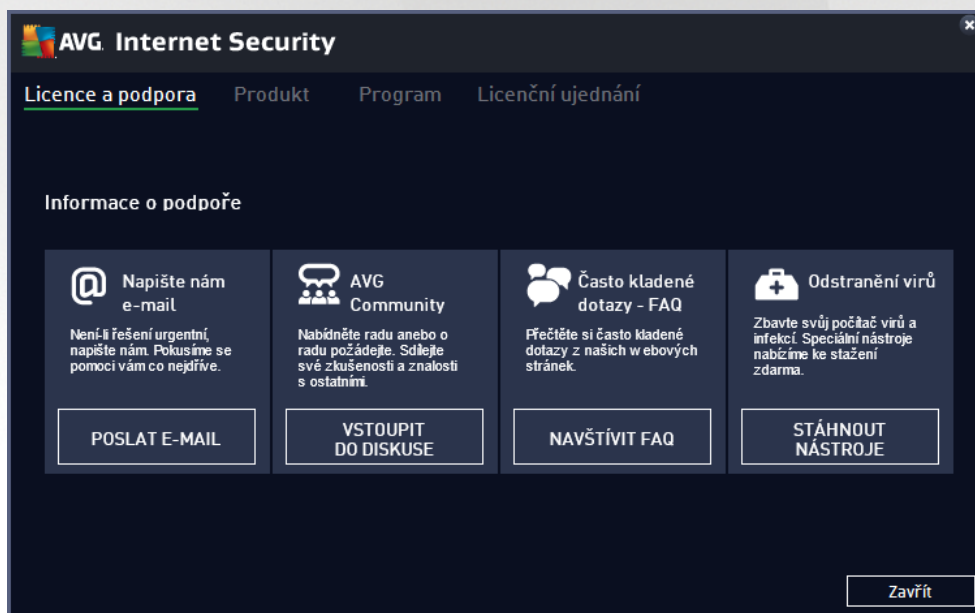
AVG Internet Security

Licence a podpora Produkt Program Licenční ujednání

Informace o podpoře

Napište nám e-mail

Není-li řešení urgentní, napište nám. Pokusíme se pomoci vám co nejdříve.

POSLAT E-MAIL

AVG Community

Nabídněte radu anebo o radu požádejte. Sdílejte své zkušenosti a znalosti s ostatními.

VSTOUPIT DO DISKUSE

Často kladené dotazy - FAQ

Přečtěte si často kladené dotazy z našich w ebových stránek.

NAVŠTÍVIT FAQ

Odstranění virů

Zbavte svůj počítač virů a infekcí. Speciální nástroje nabízíme ke stažení zdarma.

STÁHNOUT NÁSTROJE

Zavřít